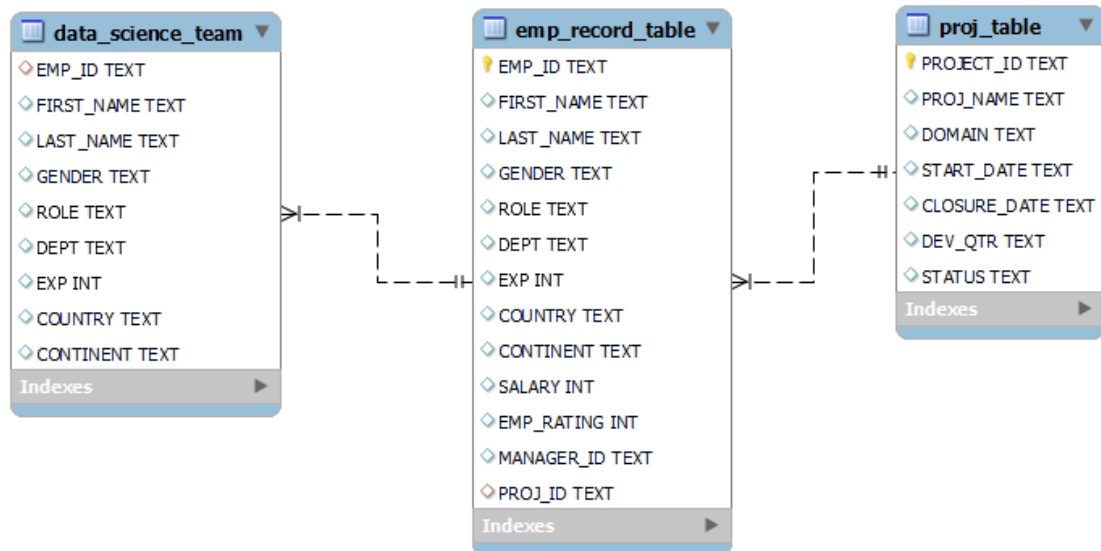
data_science_team

EMP_ID TEXT
FIRST_NAME TEXT
LAST_NAME TEXT
GENDER TEXT
ROLE TEXT
DEPT TEXT
EXP INT
COUNTRY TEXT
CONTINENT TEXT

Indexes

emp_record_table

EMP_ID TEXT
FIRST_NAME TEXT
LAST_NAME TEXT
GENDER TEXT
ROLE TEXT
DEPT TEXT
EXP INT
COUNTRY TEXT
CONTINENT TEXT
SALARY INT
EMP_RATING INT
MANAGER_ID TEXT
PROJ_ID TEXT

Indexes

proj_table

PROJECT_ID TEXT
PROJ_NAME TEXT
DOMAIN TEXT
START_DATE TEXT
CLOSURE_DATE TEXT
DEV_QTR TEXT
STATUS TEXT

Indexes